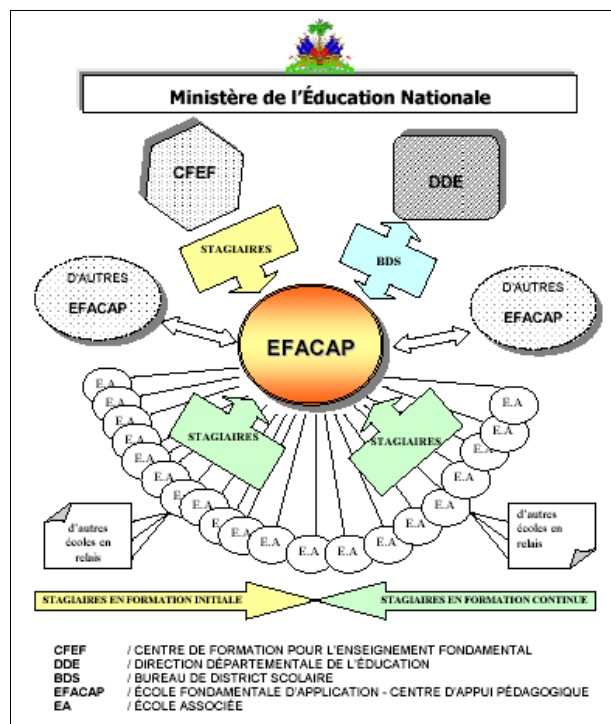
Ministère de l'Éducation Nationale

CFEF

DDE

STAGIAIRES

BDS

D'AUTRES EFACAP

D'AUTRES EFACAP

EFACAP

E.A

E.A

E.A

E.A

E.A

E.A

E.A

E.A

E.A

E.A

E.A

E.A

E.A

E.A

E.A

E.A

E.A

E.A

E.A

E.A

STAGIAIRES

STAGIAIRES

d'autres écoles en relais

d'autres écoles en relais

STAGIAIRES EN FORMATION INITIALE

STAGIAIRES EN FORMATION CONTINUE

CFEF / CENTRE DE FORMATION POUR L'ENSEIGNEMENT FONDAMENTAL
DDE / DIRECTION DÉPARTEMENTALE DE L'ÉDUCATION
BDS / BUREAU DE DISTRICT SCOLAIRE
EFACAP / ÉCOLE FONDAMENTALE D'APPLICATION - CENTRE D'APPUI PÉDAGOGIQUE
EA / ÉCOLE ASSOCIÉE